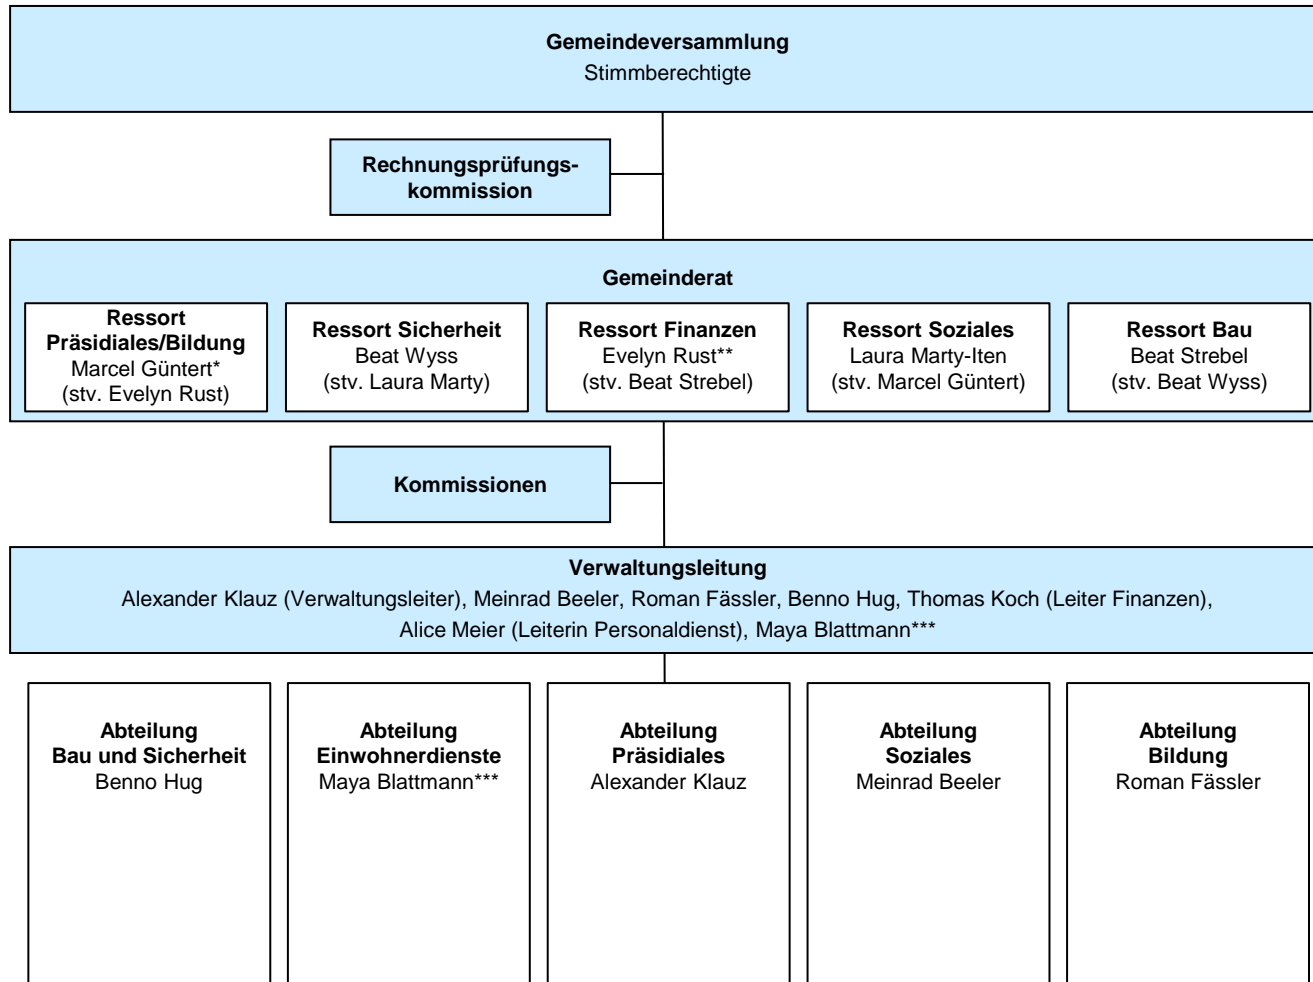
**Gemeindeversammlung**
Stimmberechtigte

**Rechnungsprüfungskommission**

**Gemeinderat**

**Ressort Präsidiales/Bildung**
Marcel Güntert*
(stv. Evelyn Rust)

**Ressort Sicherheit**
Beat Wyss
(stv. Laura Marty)

**Ressort Finanzen**
Evelyn Rust**
(stv. Beat Strebel)

**Ressort Soziales**
Laura Marty-Iten
(stv. Marcel Güntert)

**Ressort Bau**
Beat Strebel
(stv. Beat Wyss)

**Kommissionen**

**Verwaltungsleitung**
Alexander Klauz (Verwaltungsleiter), Meinrad Beeler, Roman Fässler, Benno Hug, Thomas Koch (Leiter Finanzen), Alice Meier (Leiterin Personaldienst), Maya Blattmann***

**Abteilung Bau und Sicherheit**
Benno Hug

**Abteilung Einwohnerdienste**
Maya Blattmann***

**Abteilung Präsidiales**
Alexander Klauz

**Abteilung Soziales**
Meinrad Beeler

**Abteilung Bildung**
Roman Fässler